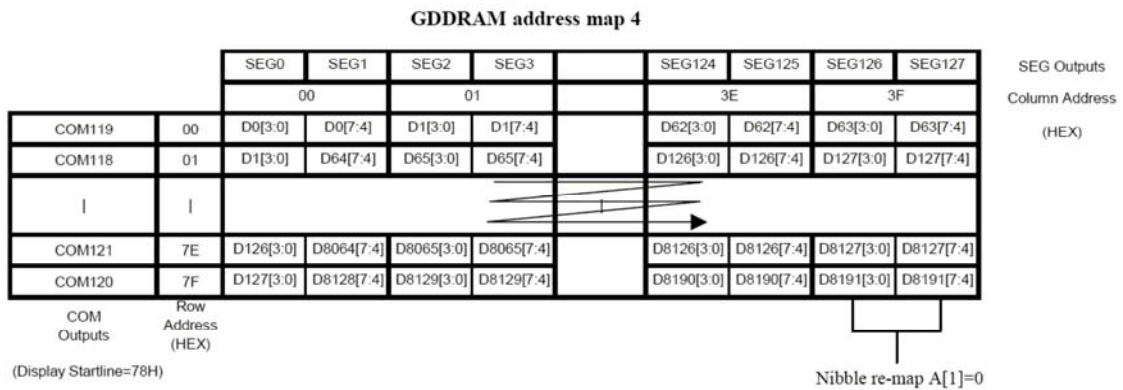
GDDRAM address map 4

| | | SEG0 | SEG1 | SEG2 | SEG3 | | SEG124 | SEG125 | SEG126 | SEG127 |
|---|---|---|---|---|---|---|---|---|---|---|
| | | 00 | | 01 | | | 3E | | 3F | |
| COM119 | 00 | D0[3:0] | D0[7:4] | D1[3:0] | D1[7:4] | | D62[3:0] | D62[7:4] | D63[3:0] | D63[7:4] |
| COM118 | 01 | D1[3:0] | D64[7:4] | D65[3:0] | D65[7:4] | | D126[3:0] | D126[7:4] | D127[3:0] | D127[7:4] |
| \| | \| | | | | | | | | | |
| COM121 | 7E | D126[3:0] | D8064[7:4] | D8065[3:0] | D8065[7:4] | | D8126[3:0] | D8126[7:4] | D8127[3:0] | D8127[7:4] |
| COM120 | 7F | D127[3:0] | D8128[7:4] | D8129[3:0] | D8129[7:4] | | D8190[3:0] | D8190[7:4] | D8191[3:0] | D8191[7:4] |

SEG Outputs

Column Address

(HEX)

COM Outputs

Row Address (HEX)

(Display Startline=78H)

Nibble re-map A[1]=0